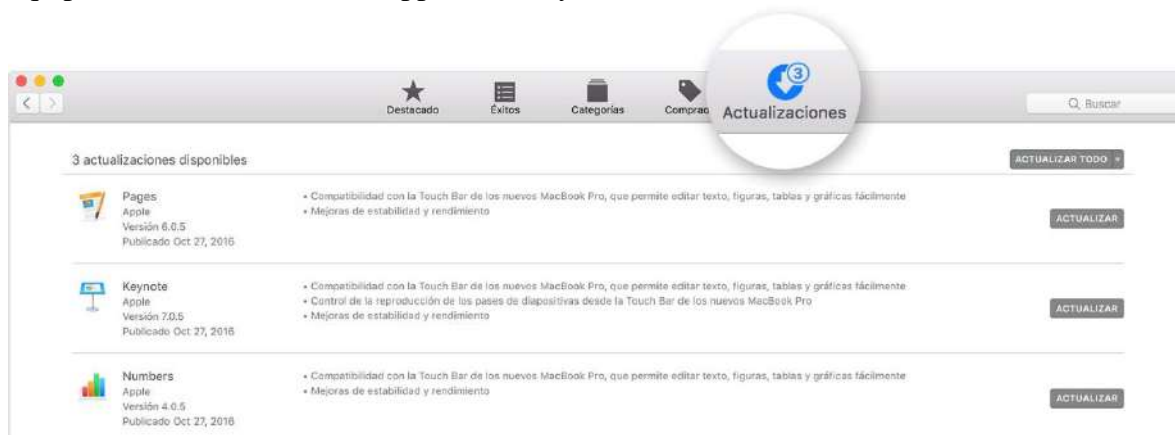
Destacado Éxitos Categorías Comprad Actualizaciones 3

Q Buscar

3 actualizaciones disponibles

ACTUALIZAR TODO

Pages
Apple
Versión 6.0.5
Publicado Oct 27, 2016

• Compatibilidad con la Touch Bar de los nuevos MacBook Pro, que permite editar texto, figuras, tablas y gráficas fácilmente
• Mejoras de estabilidad y rendimiento

ACTUALIZAR

Keynote
Apple
Versión 7.0.5
Publicado Oct 27, 2016

• Compatibilidad con la Touch Bar de los nuevos MacBook Pro, que permite editar texto, figuras, tablas y gráficas fácilmente
• Control de la reproducción de los pases de diapositivas desde la Touch Bar de los nuevos MacBook Pro
• Mejoras de estabilidad y rendimiento

ACTUALIZAR

Numbers
Apple
Versión 4.0.5
Publicado Oct 27, 2016

• Compatibilidad con la Touch Bar de los nuevos MacBook Pro, que permite editar texto, figuras, tablas y gráficas fácilmente
• Mejoras de estabilidad y rendimiento

ACTUALIZAR